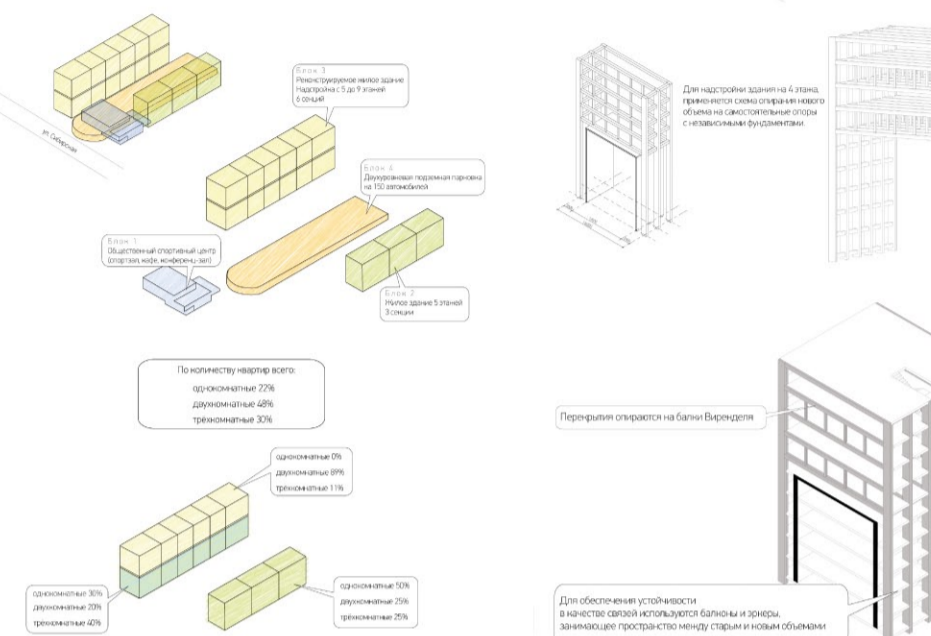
ул. Сибирская

Блок 3
Реконструируемое жилое здание
Надстройка с 5 до 9 этажей
6 секций

Блок 4
Двухуровневая подземная парковка
на 150 автомобилей

Блок 1
Общественный спортивный центр
(спортзал, кафе, конференц-зал)

Блок 2
Жилое здание 5 этажей
3 секции

Для надстройки здания на 4 этажа
применяется схема опирания нового
объема на самостоятельные опоры
с независимыми фундаментами.

По количеству квартир всего:
однокомнатные 22%
двухкомнатные 48%
трехкомнатные 30%

однокомнатные 0%
двухкомнатные 89%
трехкомнатные 11%

однокомнатные 30%
двухкомнатные 20%
трехкомнатные 40%

однокомнатные 50%
двухкомнатные 25%
трехкомнатные 25%

Перекрытия опираются на балки Вирендееля

Для обеспечения устойчивости
в качестве связей используются балконы и эркеры,
занимающее пространство между старым и новым объемами